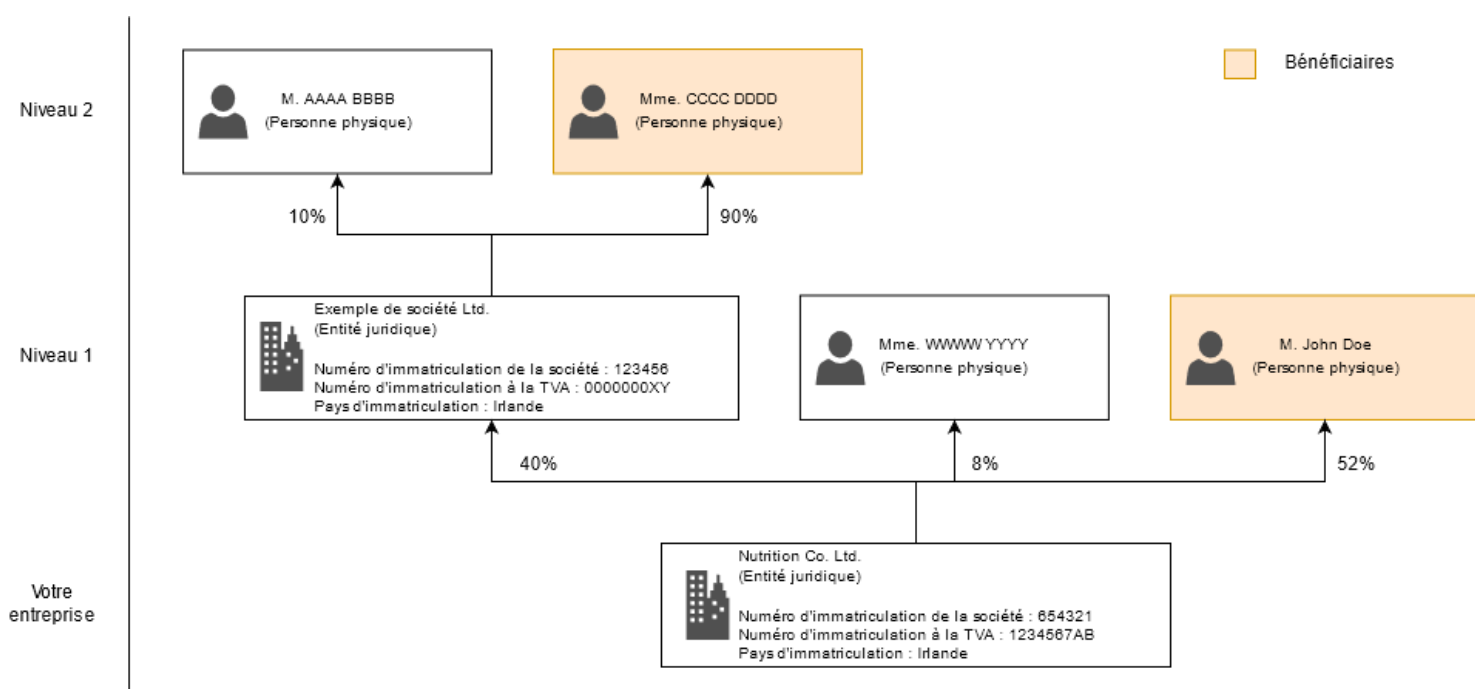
Niveau 2

M. AAAA BBBB
(Personne physique)

Mme. CCCC DDDD
(Personne physique)

Bénéficiaires

10%

90%

Niveau 1

Exemple de société Ltd.
(Entité juridique)

Numéro d'immatriculation de la société : 123456
Numéro d'immatriculation à la TVA : 0000000XY
Pays d'immatriculation : Irlande

Mme. WWWW YYYY
(Personne physique)

M. John Doe
(Personne physique)

40%

8%

52%

Votre entreprise

Nutrition Co. Ltd.
(Entité juridique)

Numéro d'immatriculation de la société : 654321
Numéro d'immatriculation à la TVA : 1234567AB
Pays d'immatriculation : Irlande